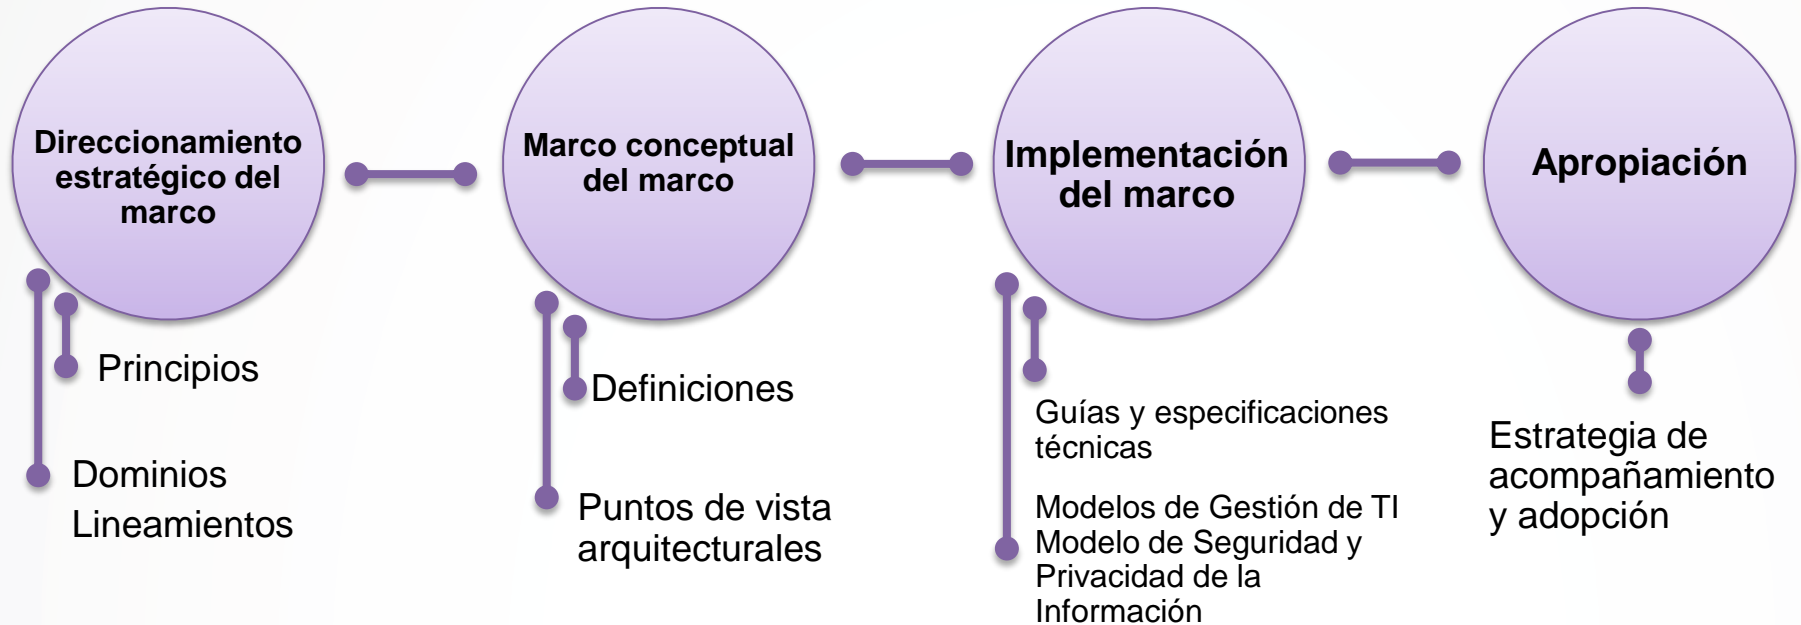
Direccionamiento estratégico del marco

Principios

Dominios
Lineamientos

Marco conceptual del marco

Definiciones

Puntos de vista arquitecturales

Implementación del marco

Guías y especificaciones técnicas

Modelos de Gestión de TI
Modelo de Seguridad y Privacidad de la Información

Apropiación

Estrategia de acompañamiento y adopción